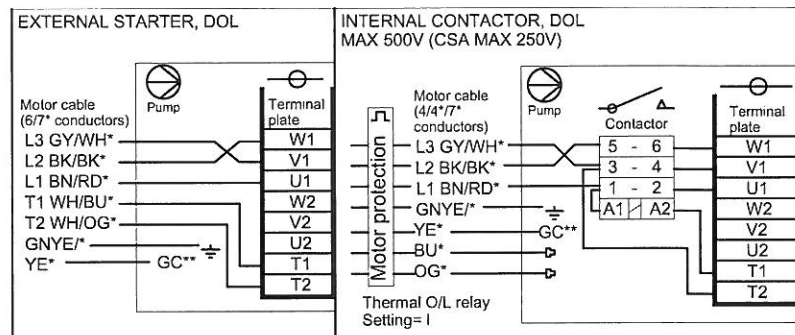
EXTERNAL STARTER, DOL

Pump

Motor cable (6/7* conductors)

Terminal plate

L3 GY/WH*
L2 BK/BK*
L1 BN/RD*
T1 WH/BU*
T2 WH/OG*
GNYE/*
YE*
GC**

W1
V1
U1
W2
V2
U2
T1
T2

INTERNAL CONTACTOR, DOL
MAX 500V (CSA MAX 250V)

Pump

Motor cable (4/4*/7* conductors)

Motor protection

L3 GY/WH*
L2 BK/BK*
L1 BN/RD*
GNYE/*
YE*
BU*
OG*
GC**

Contactor

5 - 6
3 - 4
1 - 2
A1 A2

Terminal plate

W1
V1
U1
W2
V2
U2
T1
T2

Thermal O/L relay
Setting= I